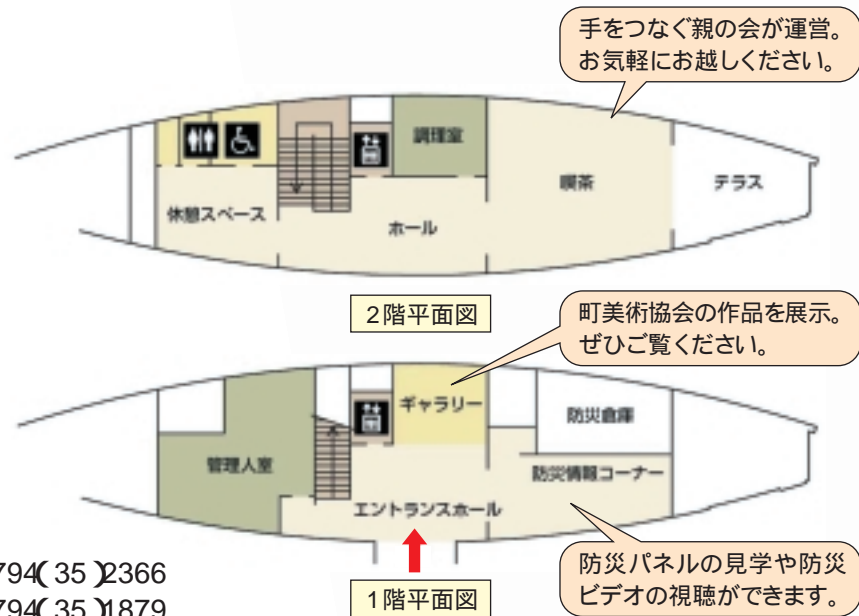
手をつなぐ親の会が運営。
お気軽にお越しください。

調理室

喫茶

テラス

休憩スペース

ホール

2階平面図

町美術協会の作品を展示。
ぜひご覧ください。

ギャラリー

防災倉庫

管理人室

防災情報コーナー

エントランスホール

防災パネルの見学や防災ビデオの視聴ができます。

794(35)2366
794(35)1879

1階平面図